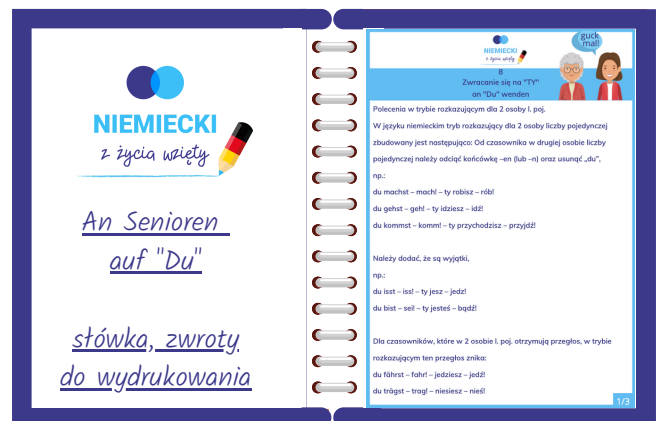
NIEMIECKI
z życia wzięty

An Senioren auf "Du"

słówka, zwroty do wydrukowania

NIEMIECKI
z życia wzięty

guck mal!

8
Zwracanie się na "TY"
an "Du" wenden

Polecenia w trybie rozkazującym dla 2 osoby l. poj.

W języku niemieckim tryb rozkazujący dla 2 osoby liczby pojedynczej zbudowany jest następująco: Od czasownika w drugiej osobie liczby pojedynczej należy odciąć końcówkę –en (lub –n) oraz usunąć „du",

np.:

du machst – mach! – ty robisz – rób!

du gehst – geh! – ty idziesz – idź!

du kommst – komm! – ty przychodzisz – przyjdź!

Należy dodać, że są wyjątki,

np.:

du isst – iss! – ty jesz – jedz!

du bist – sei! – ty jesteś – bądź!

Dla czasowników, które w 2 osobie l. poj. otrzymują przegłos, w trybie rozkazującym ten przegłos znika:

du fährst – fahr! – jedziesz – jedź!

du trägst – trag! – niesiesz – nieś!

1/3